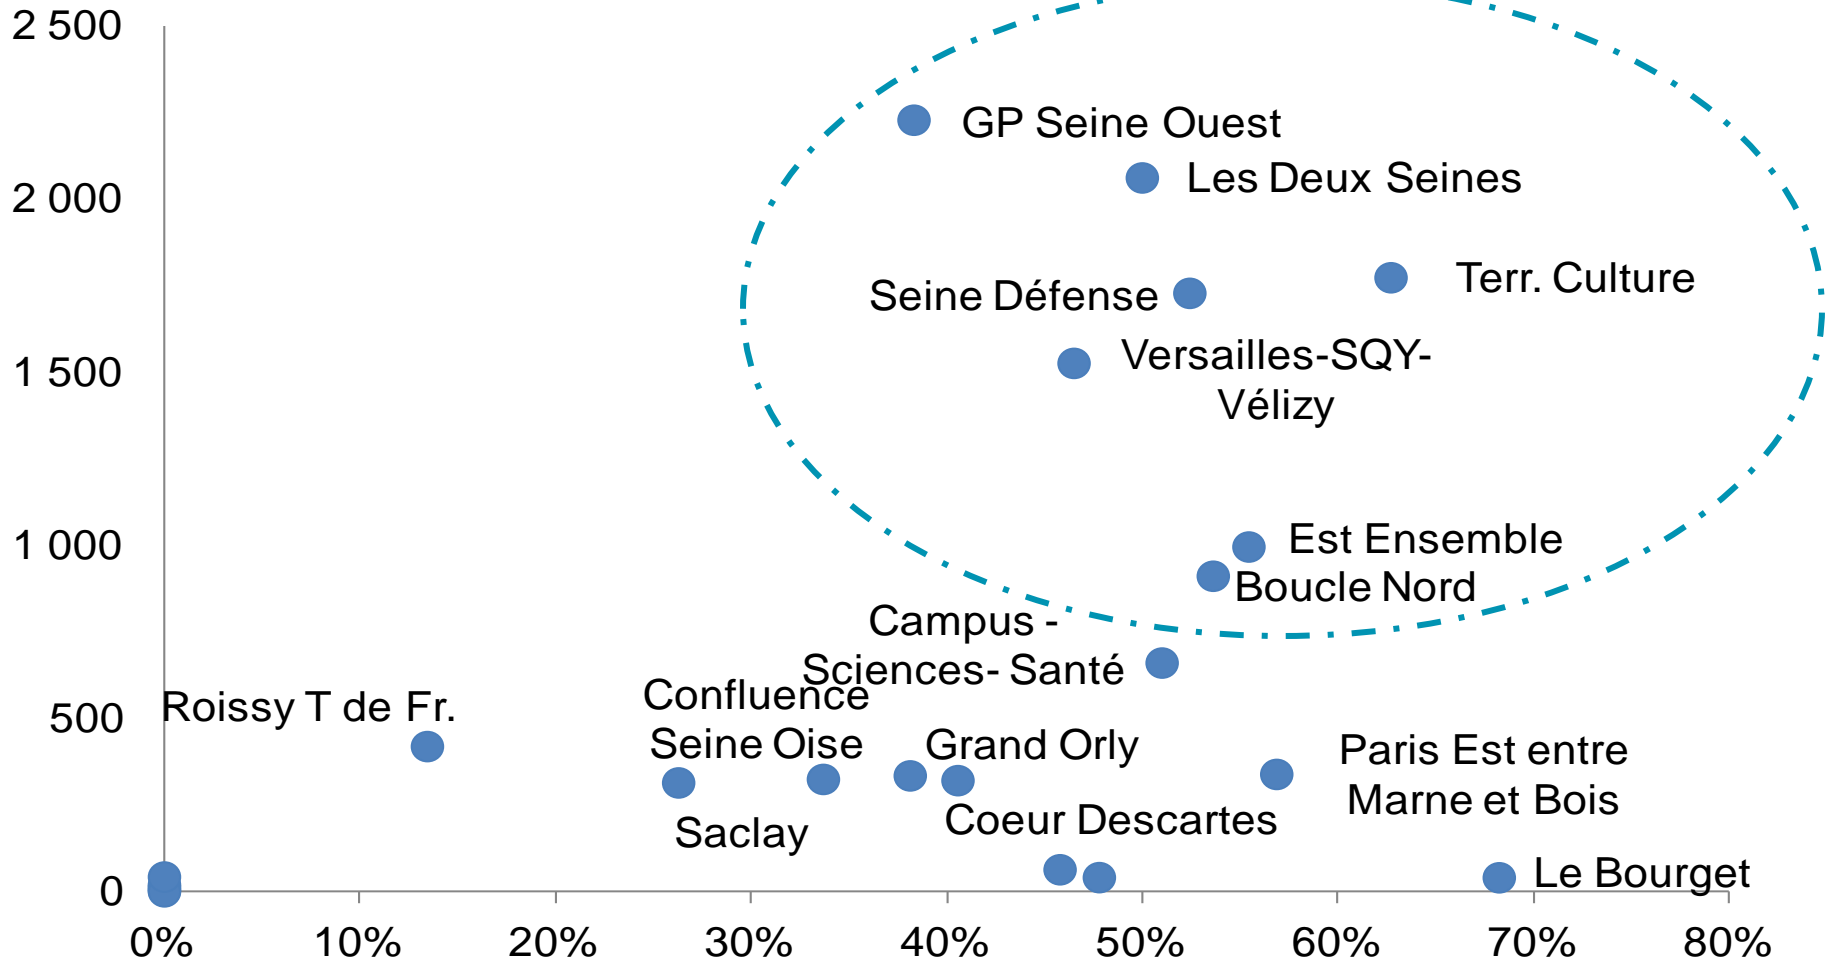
2 500
2 000
1 500
1 000
500
0
0%
10%
20%
30%
40%
50%
60%
70%
80%

GP Seine Ouest
Les Deux Seines
Terr. Culture
Seine Défense
Versailles-SQY-Vélizy
Est Ensemble
Boucle Nord
Campus - Sciences- Santé
Roissy T de Fr.
Confluence Seine Oise
Grand Orly
Paris Est entre Marne et Bois
Saclay
Coeur Descartes
Le Bourget